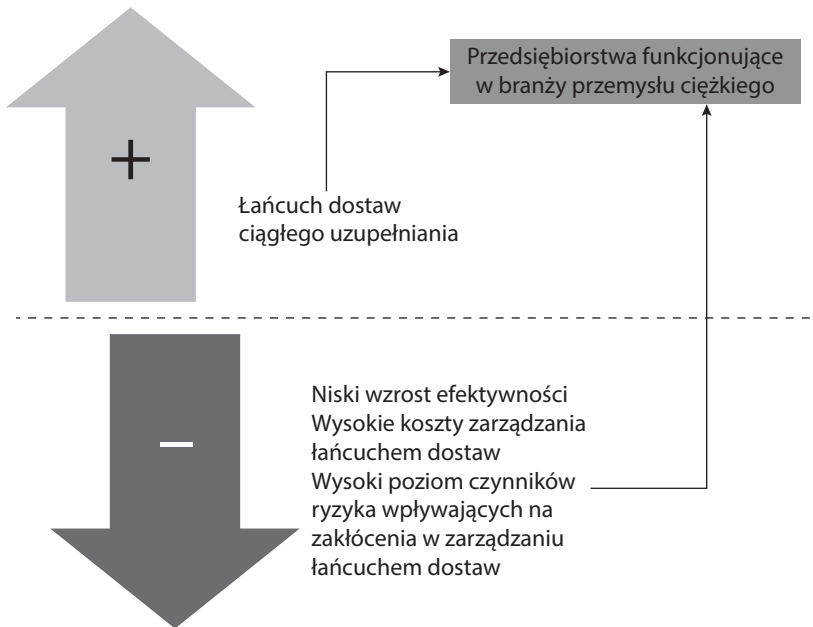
Przedsiębiorstwa funkcjonujące w branży przemysłu ciężkiego

+

Łańcuch dostaw ciągłego uzupełniania

–

Niski wzrost efektywności
Wysokie koszty zarządzania łańcuchem dostaw
Wysoki poziom czynników ryzyka wpływających na zakłócenia w zarządzaniu łańcuchem dostaw